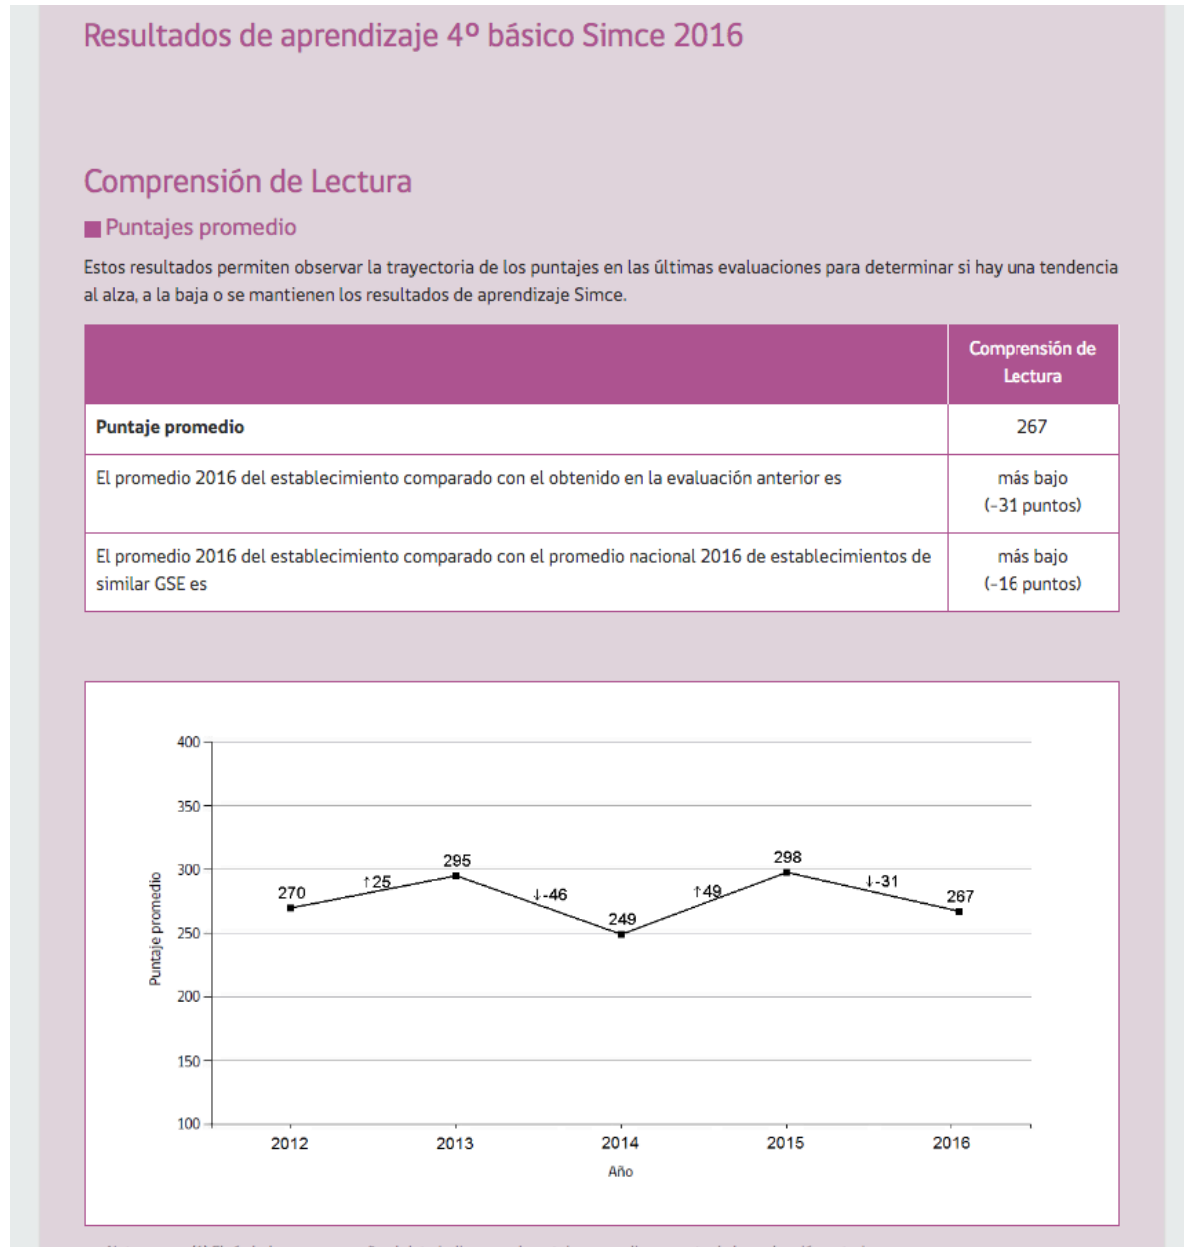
Resultados de aprendizaje 4º básico Simce 2016

Comprensión de Lectura

Puntajes promedio

Estos resultados permiten observar la trayectoria de los puntajes en las últimas evaluaciones para determinar si hay una tendencia al alza, a la baja o se mantienen los resultados de aprendizaje Simce.

| | Comprensión de Lectura |
|---|---|
| **Puntaje promedio** | 267 |
| El promedio 2016 del establecimiento comparado con el obtenido en la evaluación anterior es | más bajo (-31 puntos) |
| El promedio 2016 del establecimiento comparado con el promedio nacional 2016 de establecimientos de similar GSE es | más bajo (-16 puntos) |

400
350
300
250
200
150
100
Puntaje promedio
270
↑25
295
↓-46
249
↑49
298
↓-31
267
2012
2013
2014
2015
2016
Año